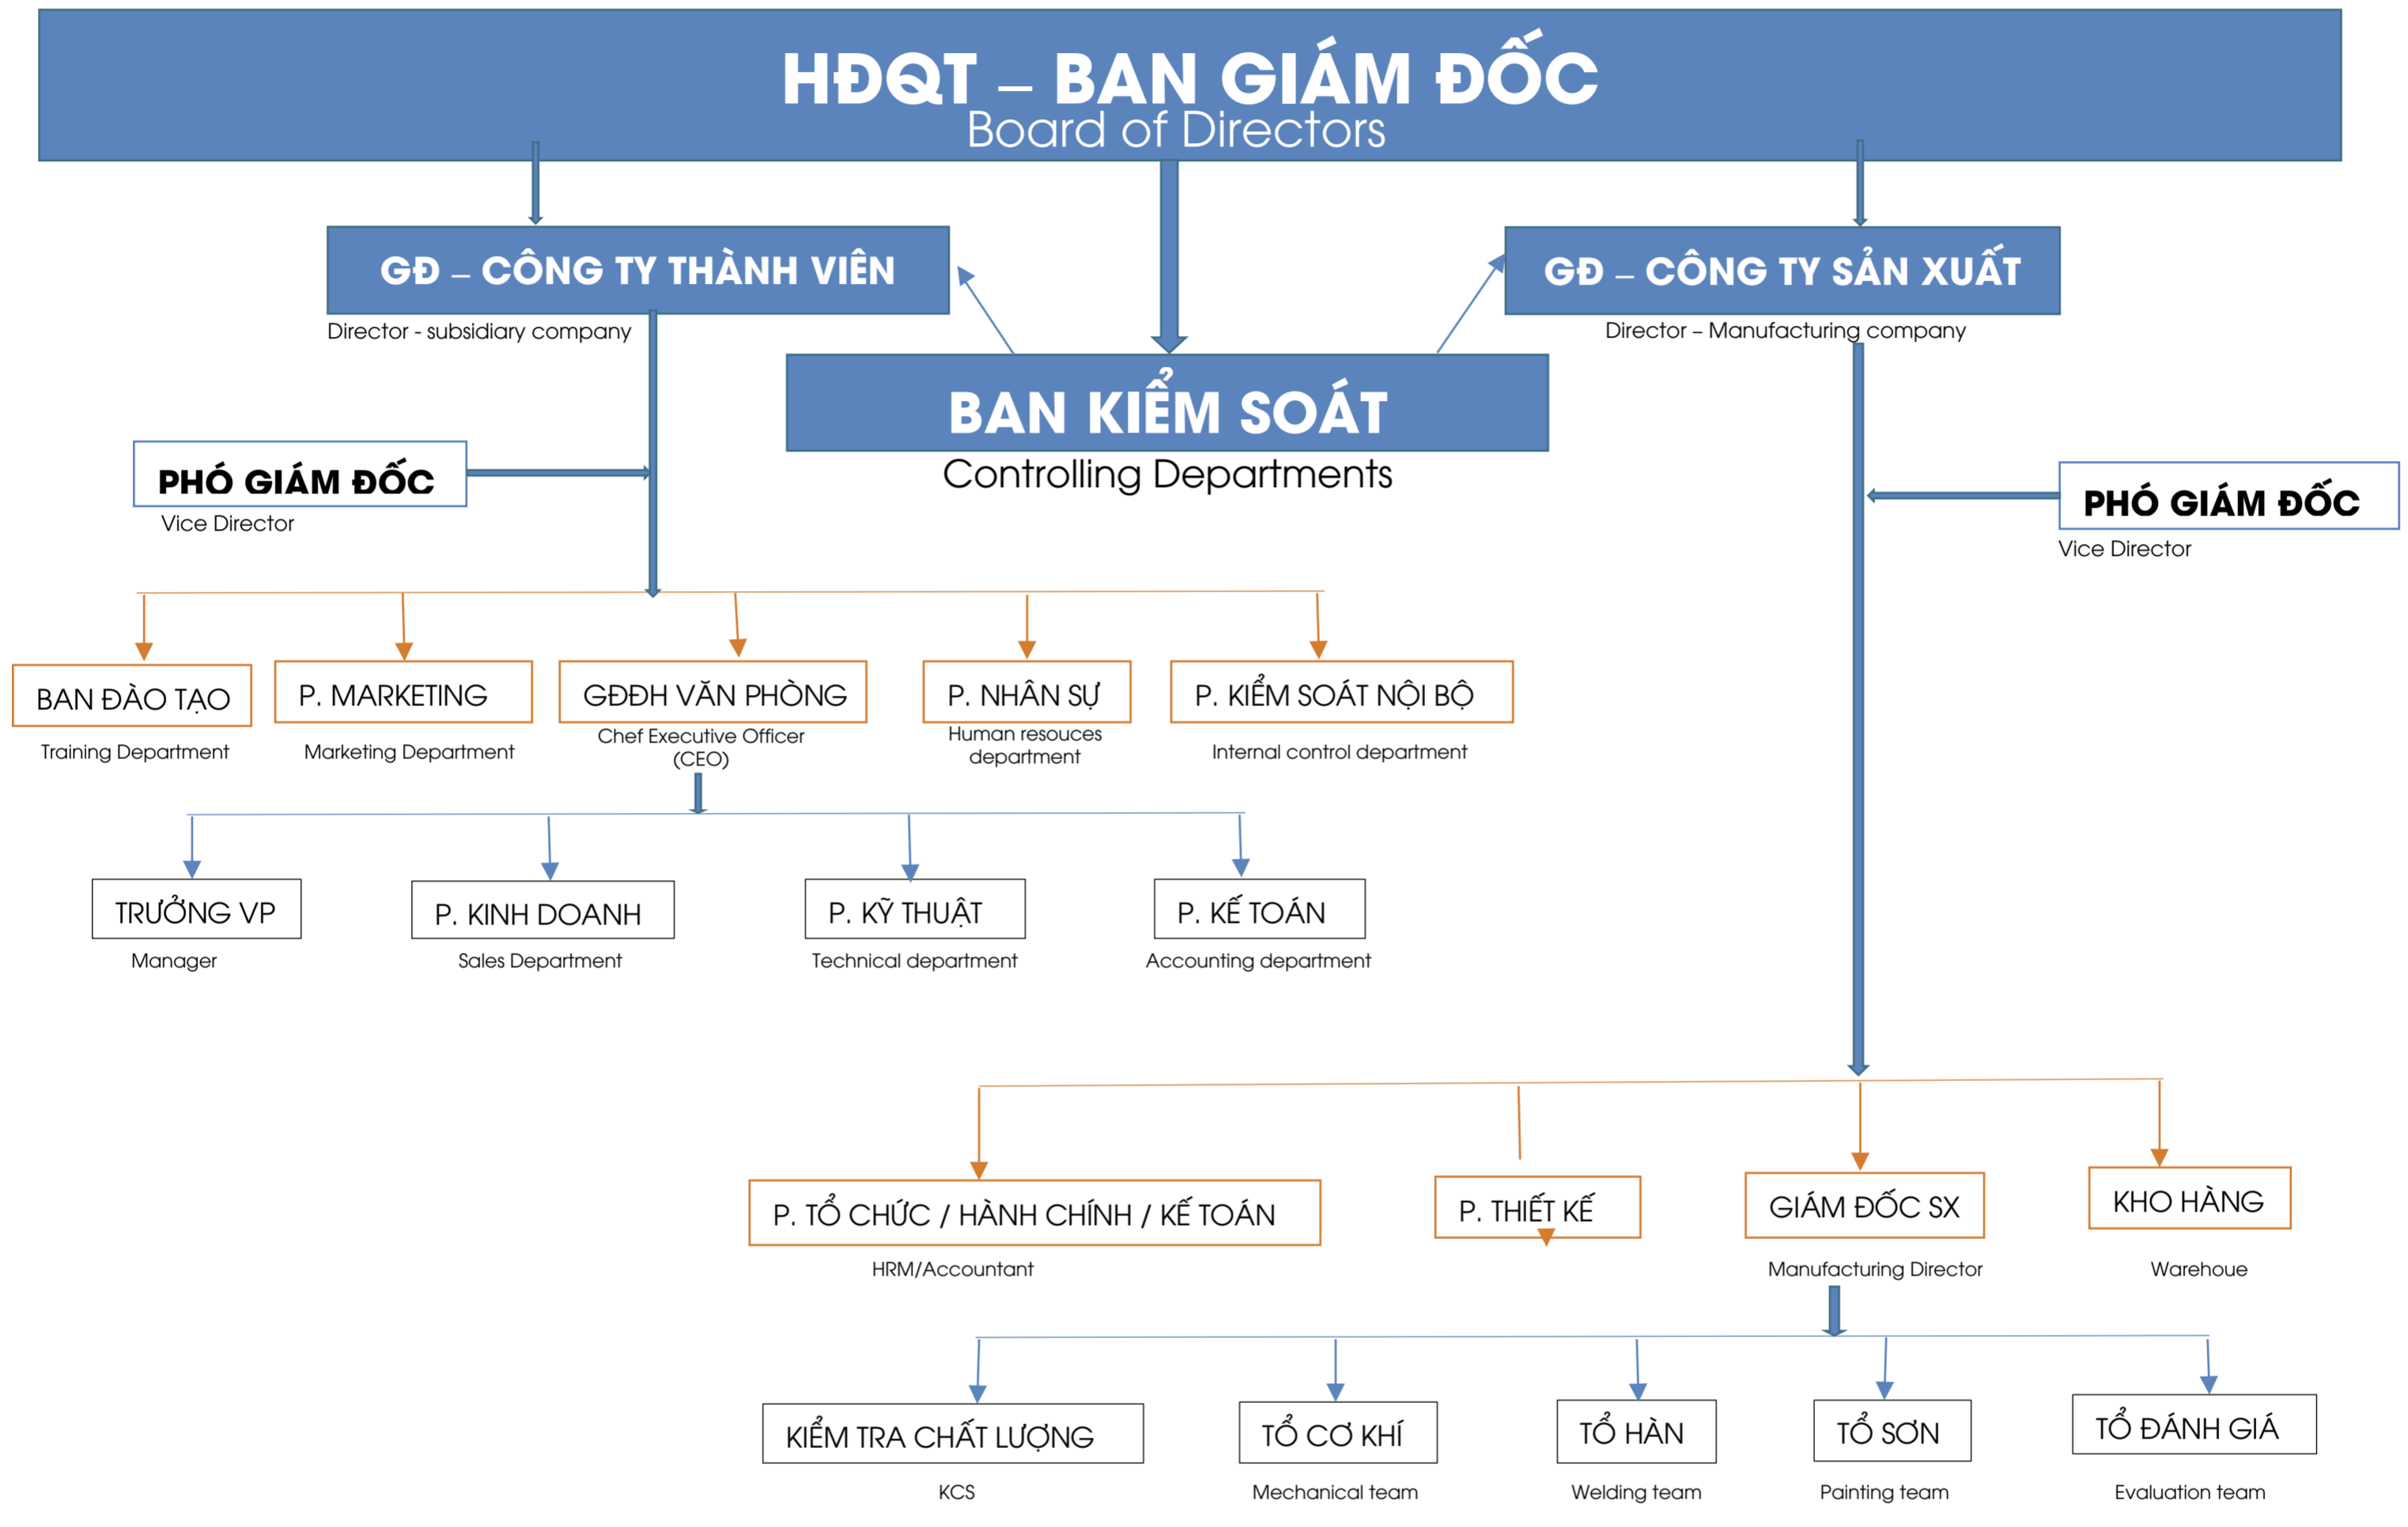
HĐQT – BAN GIÁM ĐỐC
Board of Directors

GĐ – CÔNG TY THÀNH VIÊN
Director - subsidiary company

BAN KIỂM SOÁT
Controlling Departments

GĐ – CÔNG TY SẢN XUẤT
Director – Manufacturing company

PHÓ GIÁM ĐỐC
Vice Director

PHÓ GIÁM ĐỐC
Vice Director

BAN ĐÀO TẠO
Training Department

P. MARKETING
Marketing Department

GĐĐH VĂN PHÒNG
Chef Executive Officer (CEO)

P. NHÂN SỰ
Human resouces department

P. KIỂM SOÁT NỘI BỘ
Internal control department

TRƯỞNG VP
Manager

P. KINH DOANH
Sales Department

P. KỸ THUẬT
Technical department

P. KẾ TOÁN
Accounting department

P. TỔ CHỨC / HÀNH CHÍNH / KẾ TOÁN
HRM/Accountant

P. THIẾT KẾ

GIÁM ĐỐC SX
Manufacturing Director

KHO HÀNG
Warehoue

KIỂM TRA CHẤT LƯỢNG
KCS

TỔ CƠ KHÍ
Mechanical team

TỔ HÀN
Welding team

TỔ SƠN
Painting team

TỔ ĐÁNH GIÁ
Evaluation team